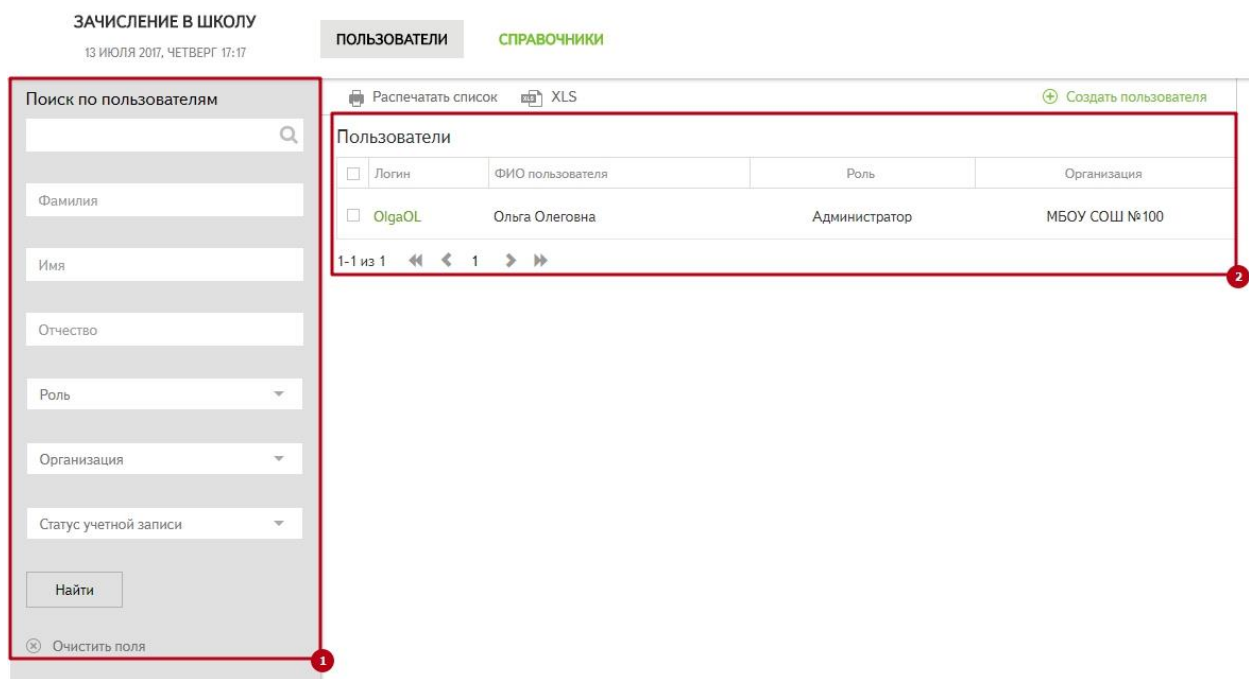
ЗАЧИСЛЕНИЕ В ШКОЛУ
13 ИЮЛЯ 2017, ЧЕТВЕРГ 17:17

ПОЛЬЗОВАТЕЛИ СПРАВОЧНИКИ

Поиск по пользователям

Фамилия

Имя

Отчество

Роль

Организация

Статус учетной записи

Найти

Очистить поля

1

Распечатать список XLS

Создать пользователя

Пользователи

| | Логин | ФИО пользователя | Роль | Организация |
|---|---|---|---|---|
| | OlgaOL | Ольга Олеговна | Администратор | МБОУ СОШ №100 |

1-1 из 1 1

2